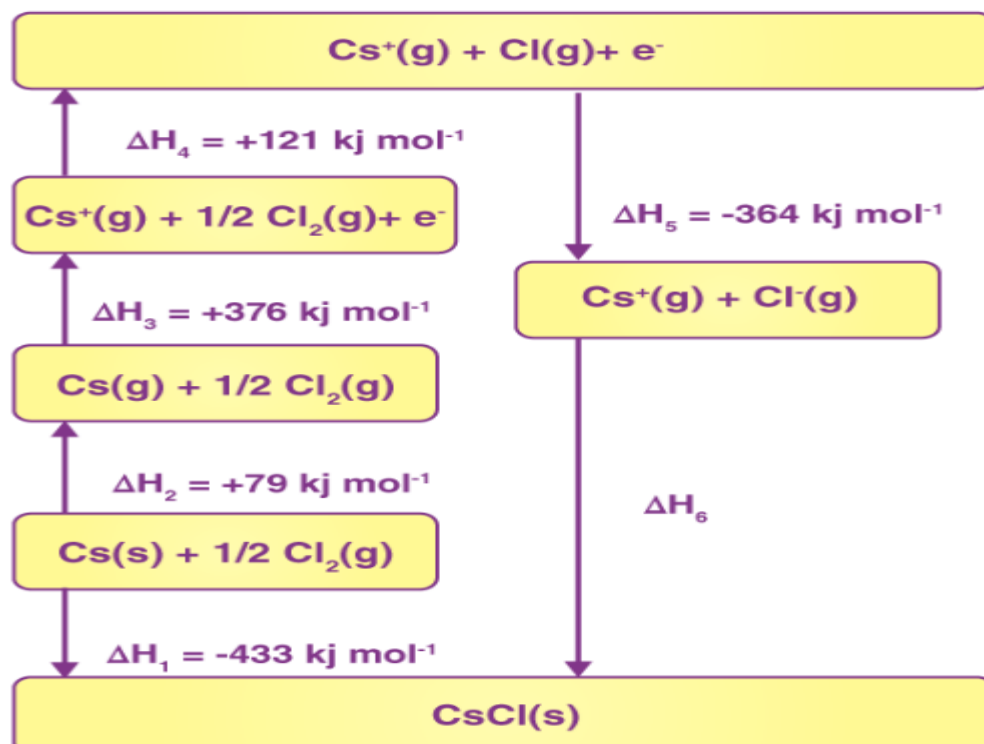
$Cs^+(g) + Cl(g) + e^-$

$\Delta H_4 = +121$ kj $mol^{-1}$

$Cs^+(g) + 1/2\ Cl_2(g) + e^-$

$\Delta H_5 = -364$ kj $mol^{-1}$

$Cs^+(g) + Cl^-(g)$

$\Delta H_3 = +376$ kj $mol^{-1}$

$Cs(g) + 1/2\ Cl_2(g)$

$\Delta H_2 = +79$ kj $mol^{-1}$

$\Delta H_6$

$Cs(s) + 1/2\ Cl_2(g)$

$\Delta H_1 = -433$ kj $mol^{-1}$

CsCl(s)